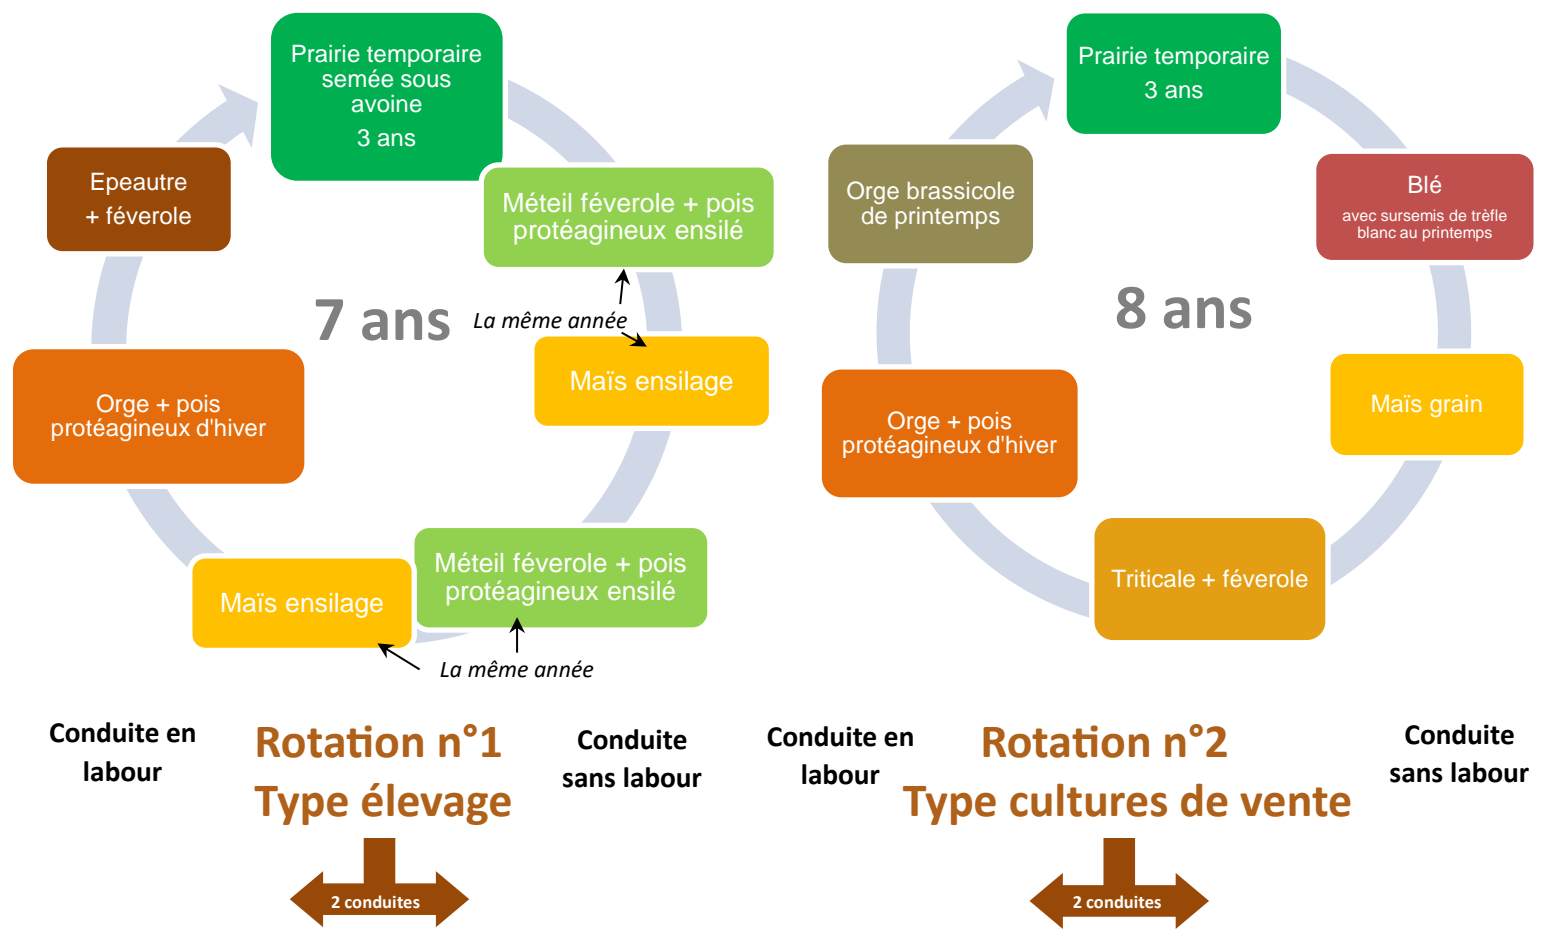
Prairie temporaire semée sous avoine
3 ans

Méteil féverole + pois protéagineux ensilé

La même année

Maïs ensilage

Méteil féverole + pois protéagineux ensilé

La même année

Maïs ensilage

Orge + pois protéagineux d'hiver

Epeautre + féverole

7 ans

Prairie temporaire
3 ans

Blé
avec sursemis de trèfle blanc au printemps

Maïs grain

Triticale + féverole

Orge + pois protéagineux d'hiver

Orge brassicole de printemps

8 ans

Conduite en labour

Rotation n°1
Type élevage

Conduite sans labour

2 conduites

Conduite en labour

Rotation n°2
Type cultures de vente

Conduite sans labour

2 conduites